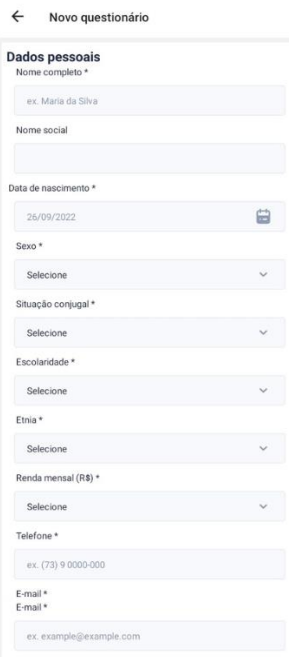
← Novo questionário

Dados pessoais

Nome completo *

ex. Maria da Silva

Nome social

Data de nascimento *

26/09/2022

Sexo *

Selecione

Situação conjugal *

Selecione

Escolaridade *

Selecione

Etnia *

Selecione

Renda mensal (R$) *

Selecione

Telefone *

ex. (73) 9 0000-000

E-mail *
E-mail *

ex. example@example.com